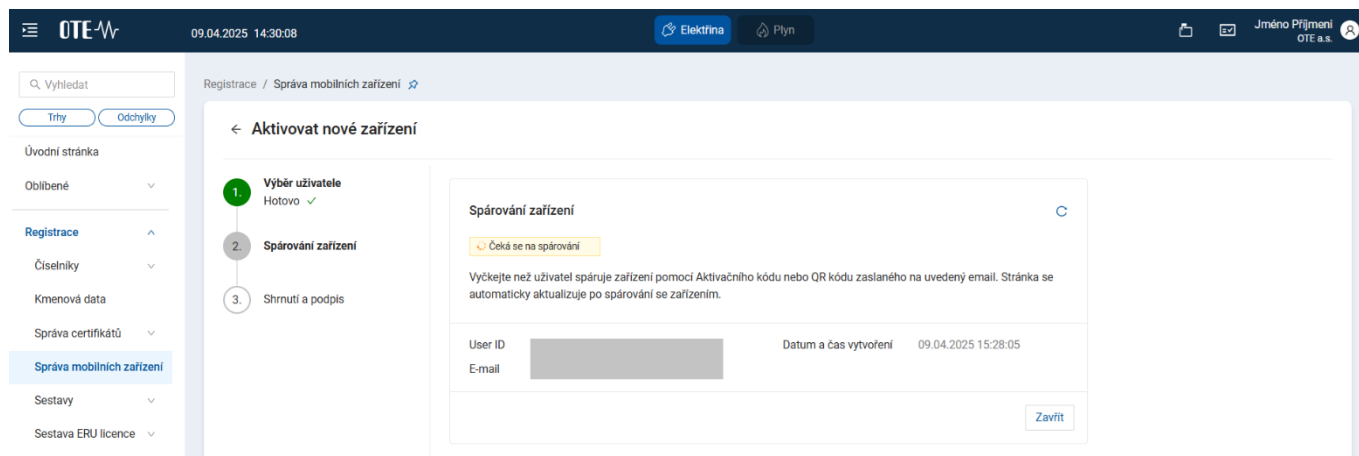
OTE
09.04.2025 14:30:08
Elektřina
Plyn
Jméno Příjmení
OTE a.s.

Vyhledat
Trhy
Odchylky
Úvodní stránka
Oblíbené
Registrace
Číselníky
Kmenová data
Správa certifikátů
Správa mobilních zařízení
Sestavy
Sestava ERU licence

Registrace / Správa mobilních zařízení

← Aktivovat nové zařízení

1. Výběr uživatele
Hotovo ✓
2. Spárování zařízení
3. Shrnutí a podpis

Spárování zařízení
Čeká se na spárování
Vyčkejte než uživatel spáruje zařízení pomocí Aktivačního kódu nebo QR kódu zaslaného na uvedený email. Stránka se automaticky aktualizuje po spárování se zařízením.

User ID
E-mail
Datum a čas vytvoření 09.04.2025 15:28:05

Zavřít